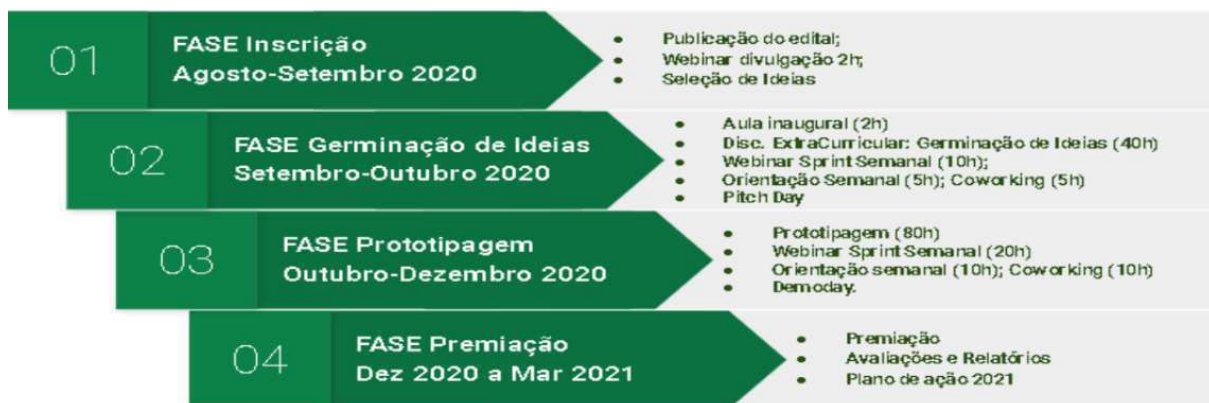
01

FASE Inscrição
Agosto-Setembro 2020

- Publicação do edital;
- Webinar divulgação 2h;
- Seleção de Ideias

02

FASE Germinação de Ideias
Setembro-Outubro 2020

- Aula inaugural (2h)
- Disc. ExtraCurricular: Germinação de Ideias (40h)
- Webinar Sprint Semanal (10h);
- Orientação Semanal (5h); Coworking (5h)
- Pitch Day

03

FASE Prototipagem
Outubro-Dezembro 2020

- Prototipagem (80h)
- Webinar Sprint Semanal (20h)
- Orientação semanal (10h); Coworking (10h)
- Demoday.

04

FASE Premiação
Dez 2020 a Mar 2021

- Premiação
- Avaliações e Relatórios
- Plano de ação 2021